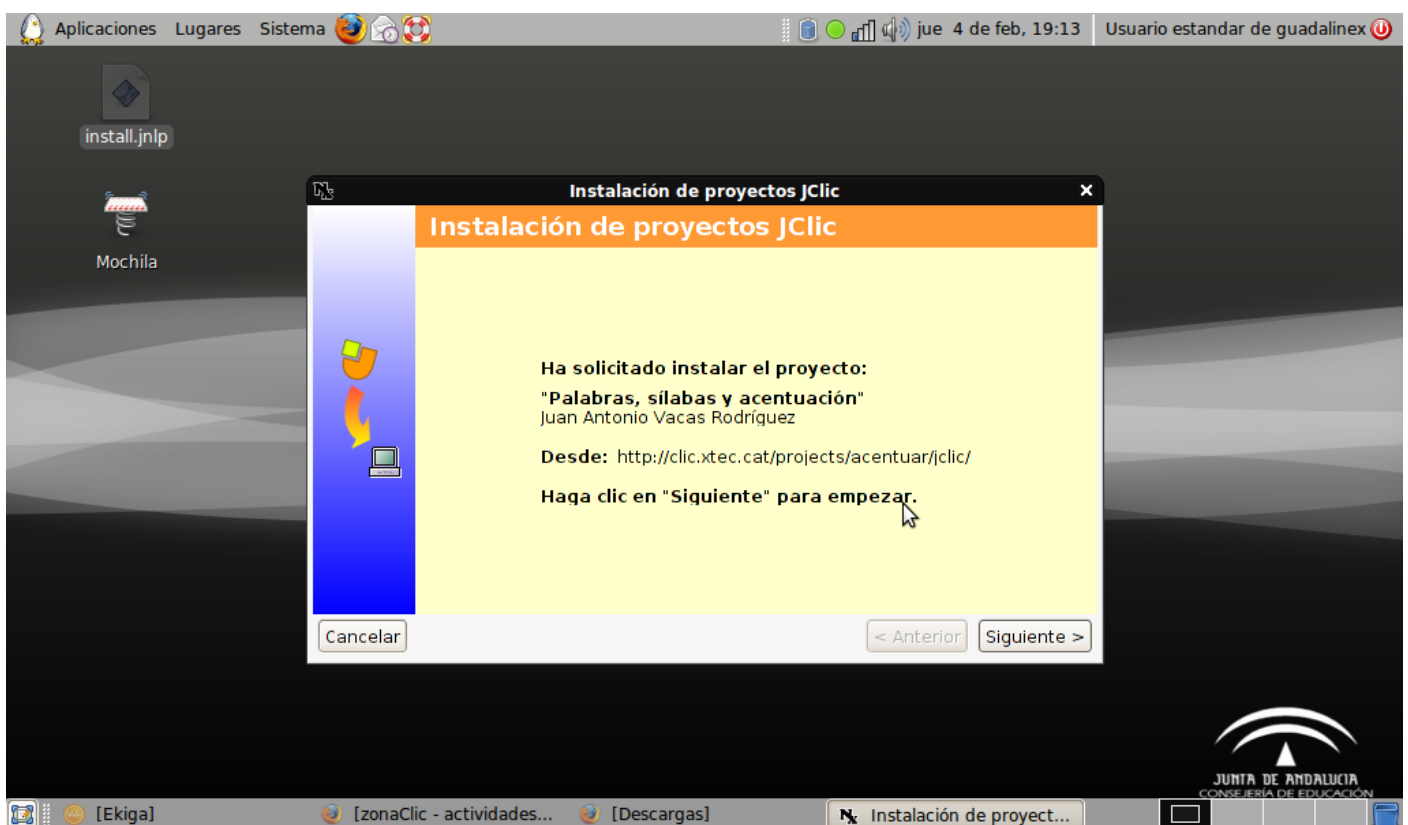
Aplicaciones Lugares Sistema

jue 4 de feb, 19:13 Usuario estandar de guadalinex

install.jnlp

Mochila

Instalación de proyectos JClic

Instalación de proyectos JClic

Ha solicitado instalar el proyecto:

"Palabras, sílabas y acentuación"
Juan Antonio Vacas Rodríguez

Desde: http://clic.xtec.cat/projects/acentuar/jclic/

Haga clic en "Siguiente" para empezar.

Cancelar

< Anterior

Siguiente >

JUNTA DE ANDALUCIA
CONSEJERÍA DE EDUCACIÓN

[Ekiga]

[zonaClic - actividades...

[Descargas]

Instalación de proyect...